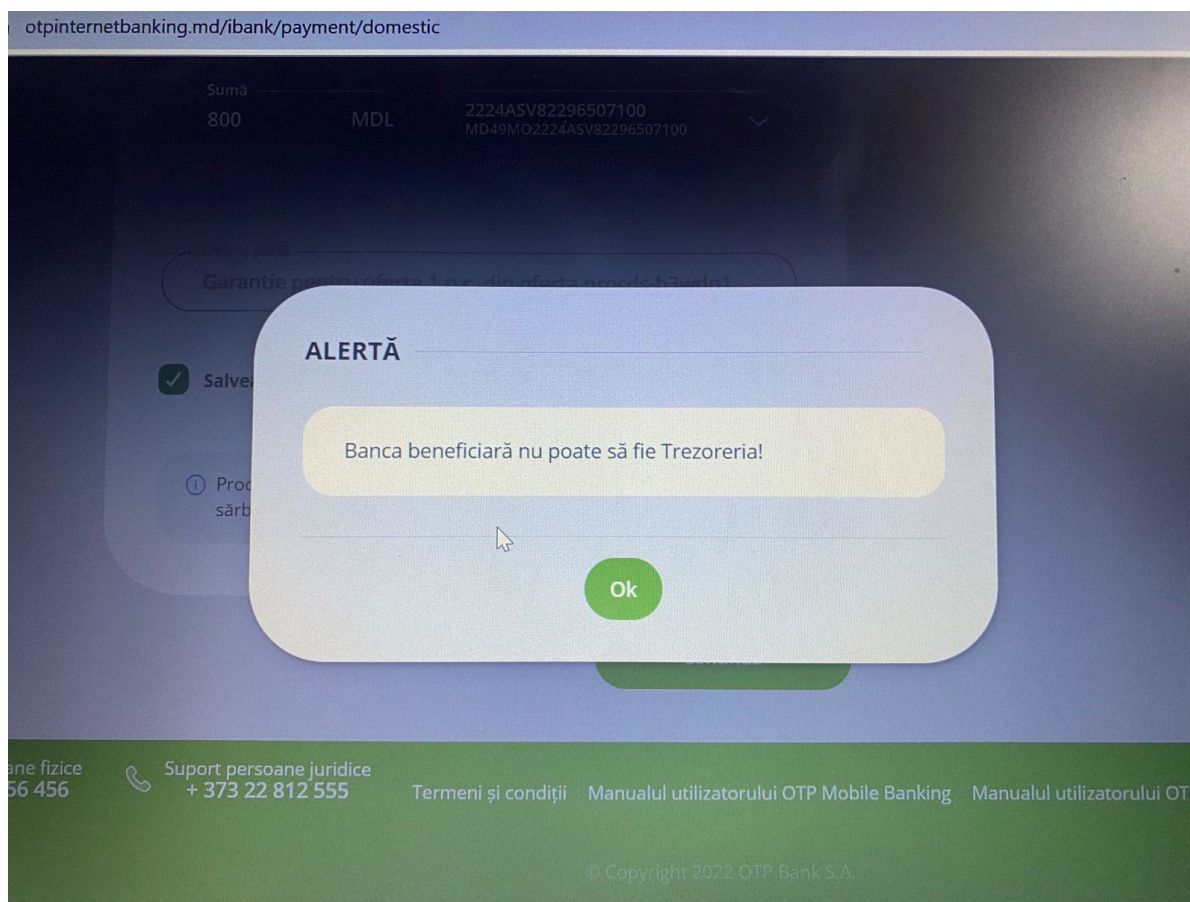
otpinternetbanking.md/ibank/payment/domestic

Sumă
800 MDL
2224ASV82296507100
MD49MO2224ASV82296507100

Garantie pentru oferta 1 p.c. din oferta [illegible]

Salve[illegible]

Proc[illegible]
sărb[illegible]

ALERTĂ

Banca beneficiară nu poate să fie Trezoreria!

Ok

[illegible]ne fizice
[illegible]56 456

Suport persoane juridice
+ 373 22 812 555

Termeni şi condiţii Manualul utilizatorului OTP Mobile Banking Manualul utilizatorului OT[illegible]

© Copyright 2022 OTP Bank S.A.